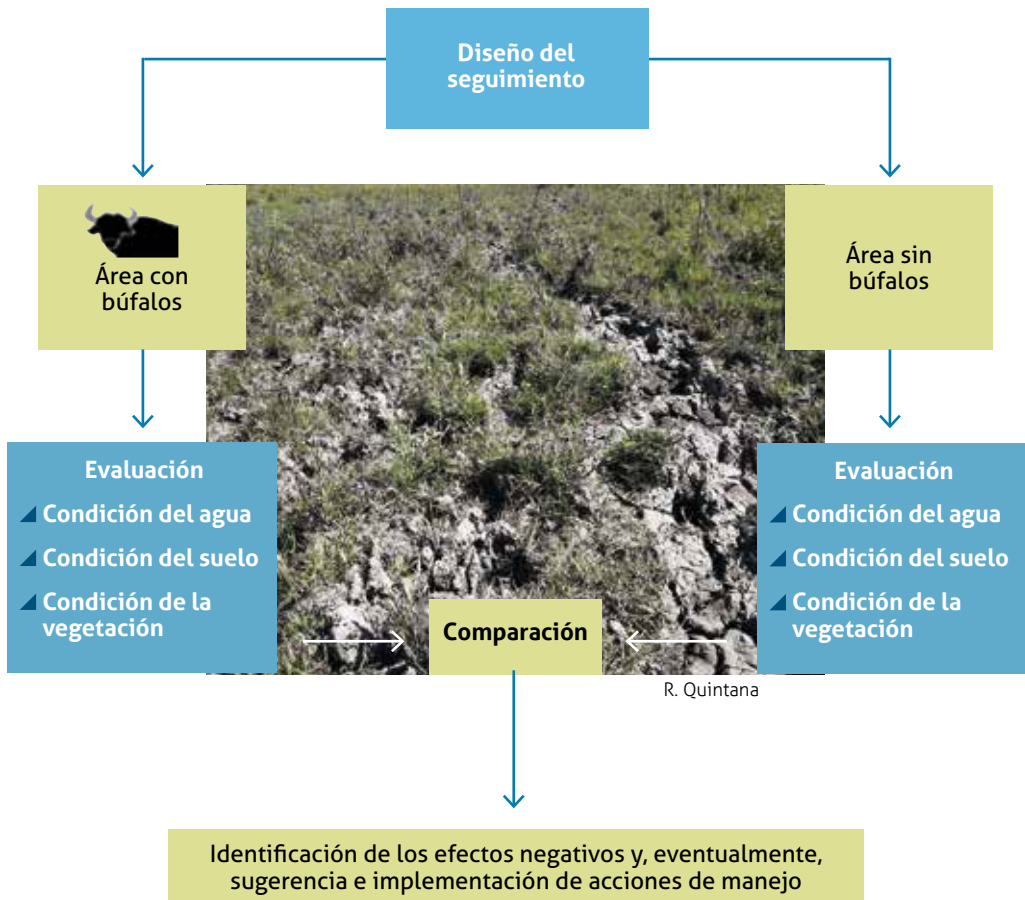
Diseño del seguimiento

Área con búfalos

Área sin búfalos

Evaluación
Condición del agua
Condición del suelo
Condición de la vegetación

Evaluación
Condición del agua
Condición del suelo
Condición de la vegetación

Comparación

R. Quintana

Identificación de los efectos negativos y, eventualmente, sugerencia e implementación de acciones de manejo